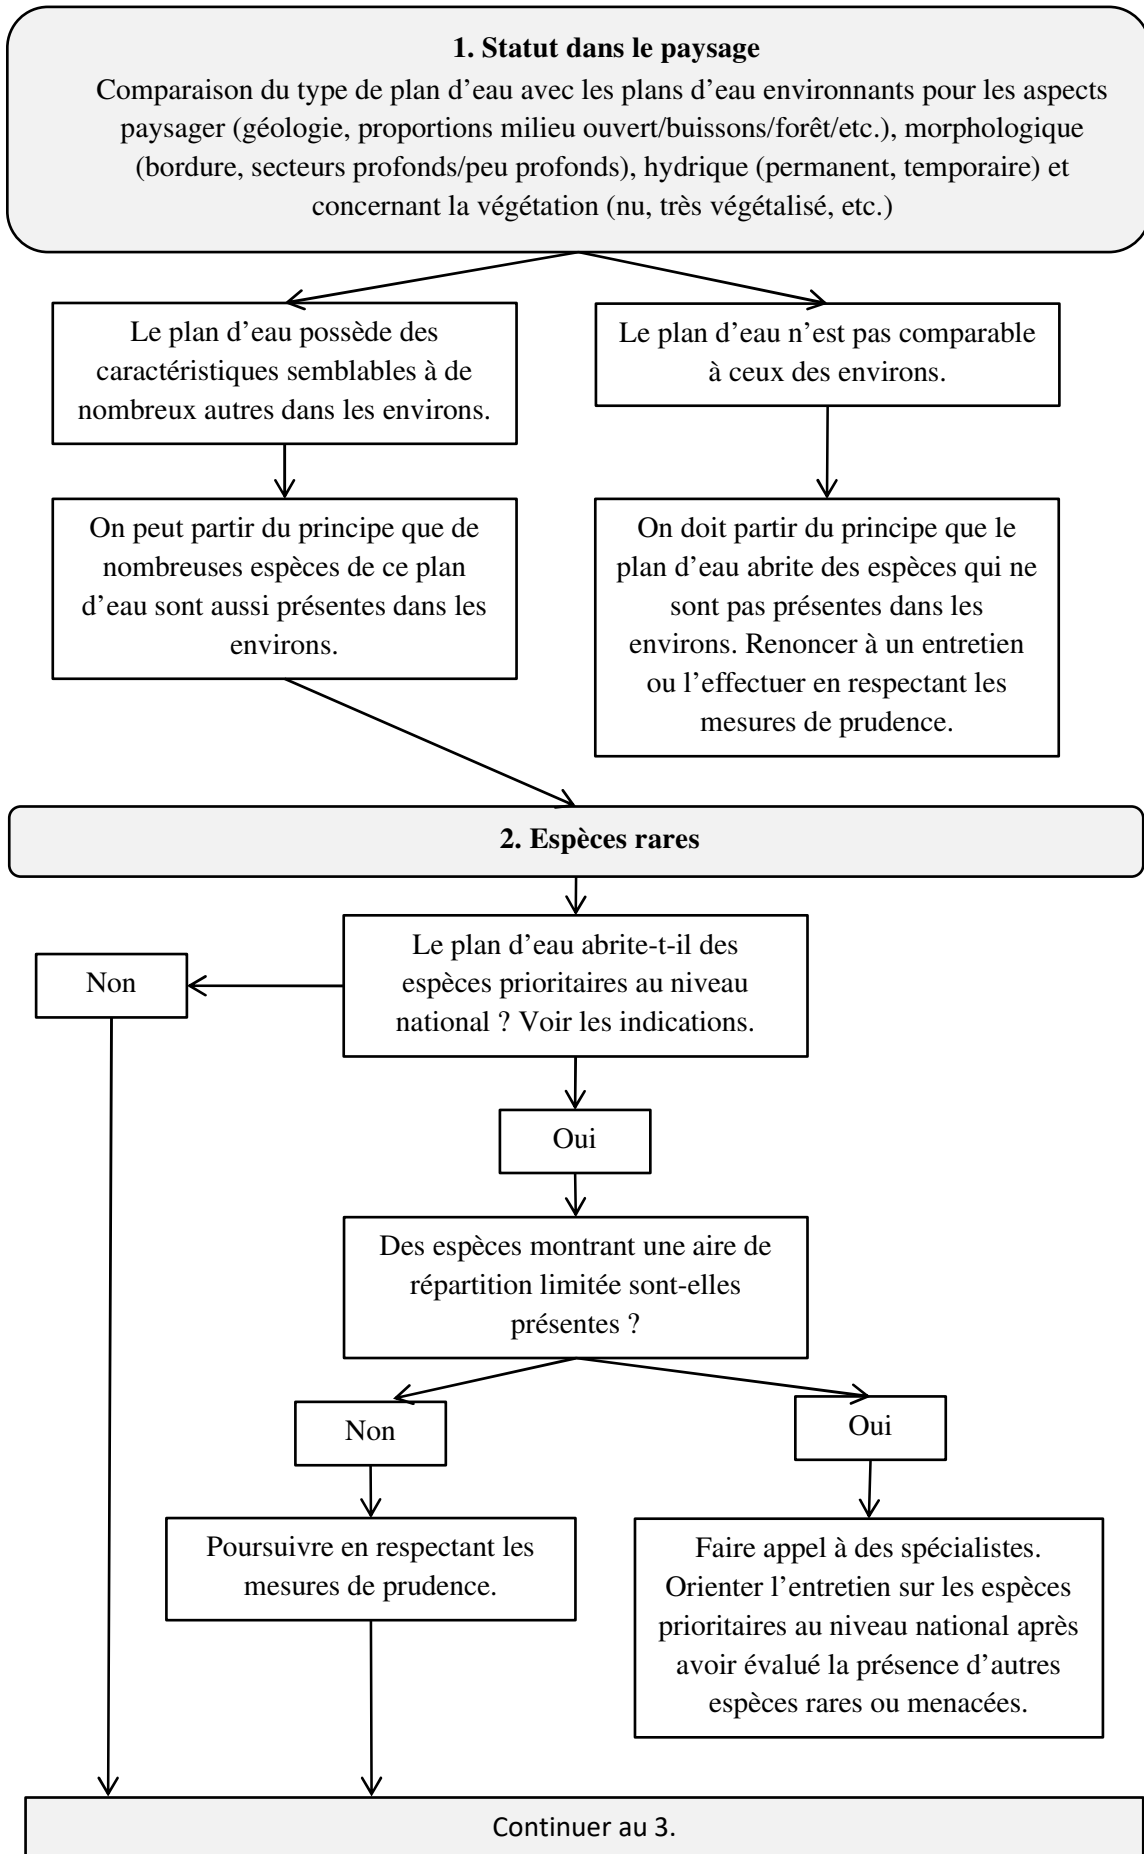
**1. Statut dans le paysage**

Comparaison du type de plan d'eau avec les plans d'eau environnants pour les aspects paysager (géologie, proportions milieu ouvert/buissons/forêt/etc.), morphologique (bordure, secteurs profonds/peu profonds), hydrique (permanent, temporaire) et concernant la végétation (nu, très végétalisé, etc.)

Le plan d'eau possède des caractéristiques semblables à de nombreux autres dans les environs.

Le plan d'eau n'est pas comparable à ceux des environs.

On peut partir du principe que de nombreuses espèces de ce plan d'eau sont aussi présentes dans les environs.

On doit partir du principe que le plan d'eau abrite des espèces qui ne sont pas présentes dans les environs. Renoncer à un entretien ou l'effectuer en respectant les mesures de prudence.

**2. Espèces rares**

Le plan d'eau abrite-t-il des espèces prioritaires au niveau national ? Voir les indications.

Non

Oui

Des espèces montrant une aire de répartition limitée sont-elles présentes ?

Non

Oui

Poursuivre en respectant les mesures de prudence.

Faire appel à des spécialistes. Orienter l'entretien sur les espèces prioritaires au niveau national après avoir évalué la présence d'autres espèces rares ou menacées.

Continuer au 3.